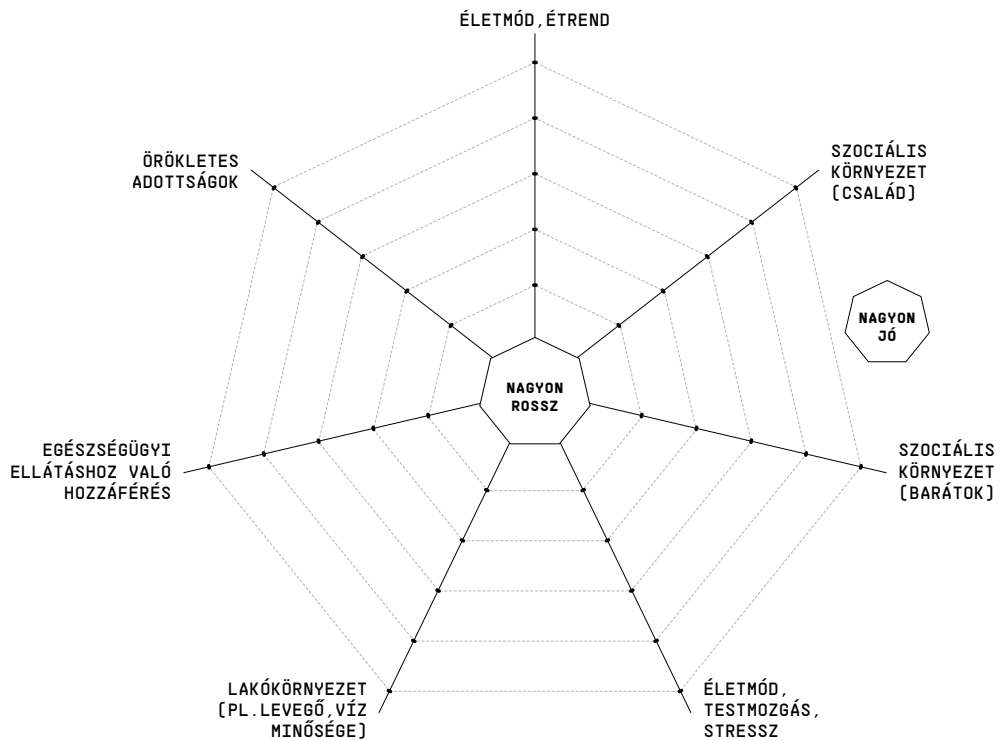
ÉLETMÓD, ÉTREND

ÖRÖKLETES ADOTTSÁGOK

SZOCIÁLIS KÖRNYEZET (CSALÁD)

NAGYON JÓ

NAGYON ROSSZ

EGÉSZSÉGÜGYI ELLÁTÁSHOZ VALÓ HOZZÁFÉRÉS

SZOCIÁLIS KÖRNYEZET (BARÁTOK)

LAKÓKÖRNYEZET (PL. LEVEGŐ, VÍZ MINŐSÉGE)

ÉLETMÓD, TESTMOZGÁS, STRESSZ